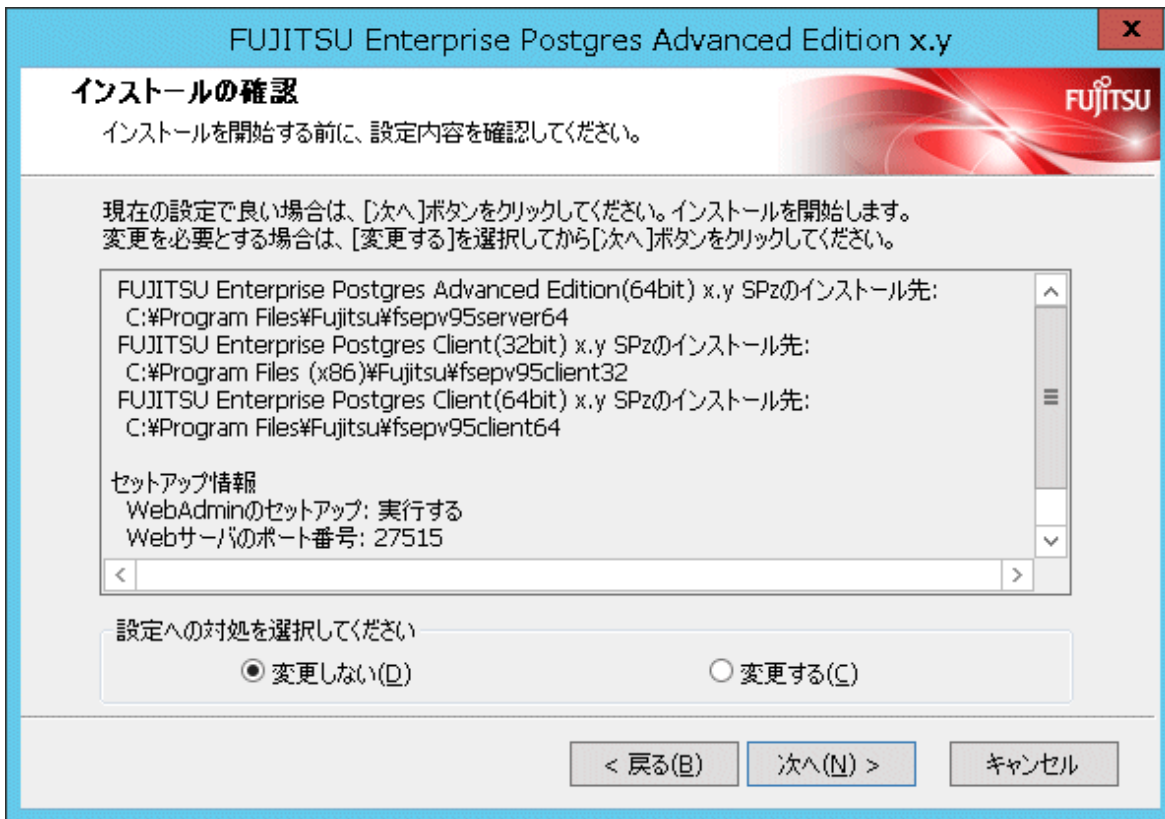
FUJITSU Enterprise Postgres Advanced Edition x.y

x

インストールの確認

インストールを開始する前に、設定内容を確認してください。

FUJITSU

現在の設定で良い場合は、[次へ]ボタンをクリックしてください。インストールを開始します。
変更を必要とする場合は、[変更する]を選択してから[次へ]ボタンをクリックしてください。

FUJITSU Enterprise Postgres Advanced Edition(64bit) x.y SPzのインストール先:
C:¥Program Files¥Fujitsu¥fsepv95server64
FUJITSU Enterprise Postgres Client(32bit) x.y SPzのインストール先:
C:¥Program Files (x86)¥Fujitsu¥fsepv95client32
FUJITSU Enterprise Postgres Client(64bit) x.y SPzのインストール先:
C:¥Program Files¥Fujitsu¥fsepv95client64

セットアップ情報
WebAdminのセットアップ: 実行する
Webサーバのポート番号: 27515

設定への対処を選択してください

変更しない(D)

変更する(C)

< 戻る(B)

次へ(N) >

キャンセル